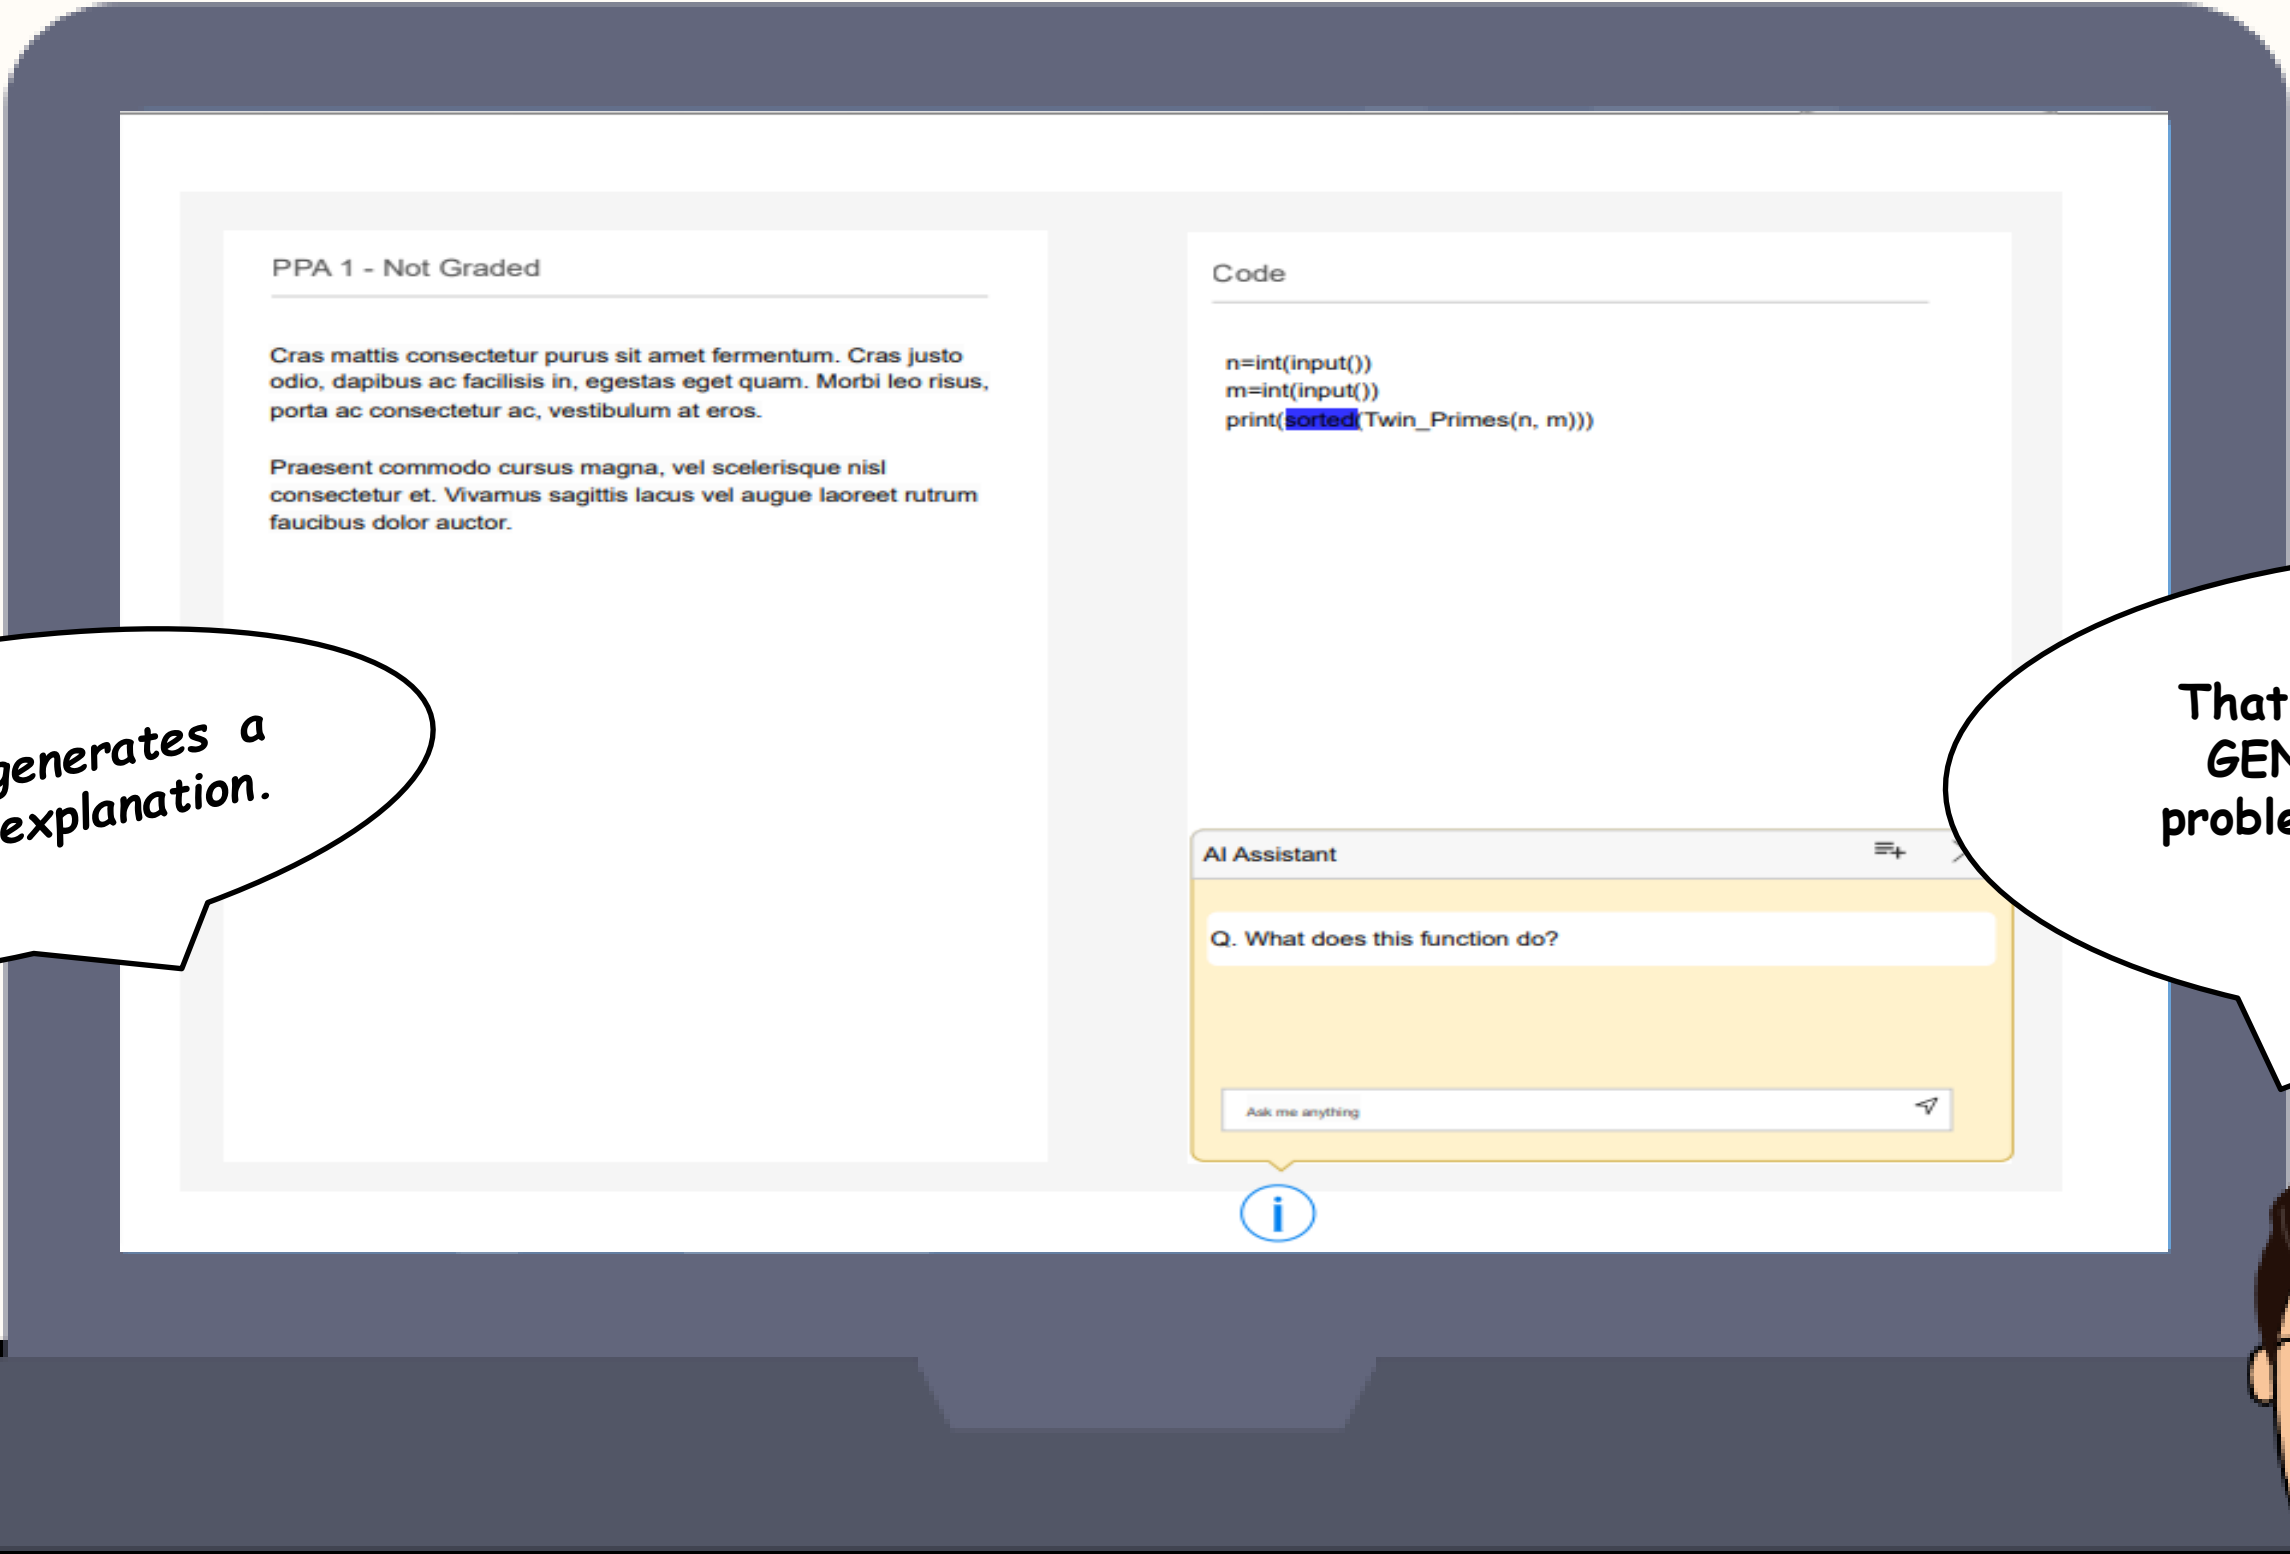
PPA 1 - Not Graded

Cras mattis consectetur purus sit amet fermentum. Cras justo odio, dapibus ac facilisis in, egestas eget quam. Morbi leo risus, porta ac consectetur ac, vestibulum at eros.

Praesent commodo cursus magna, vel scelerisque nisl consectetur et. Vivamus sagittis lacus vel augue laoreet rutrum faucibus dolor auctor.

Code

n=int(input())
m=int(input())
print(sorted(Twin_Primes(n, m)))

AI Assistant

Q. What does this function do?

Ask me anything

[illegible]generates a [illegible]explanation.

That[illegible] GEN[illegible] proble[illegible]